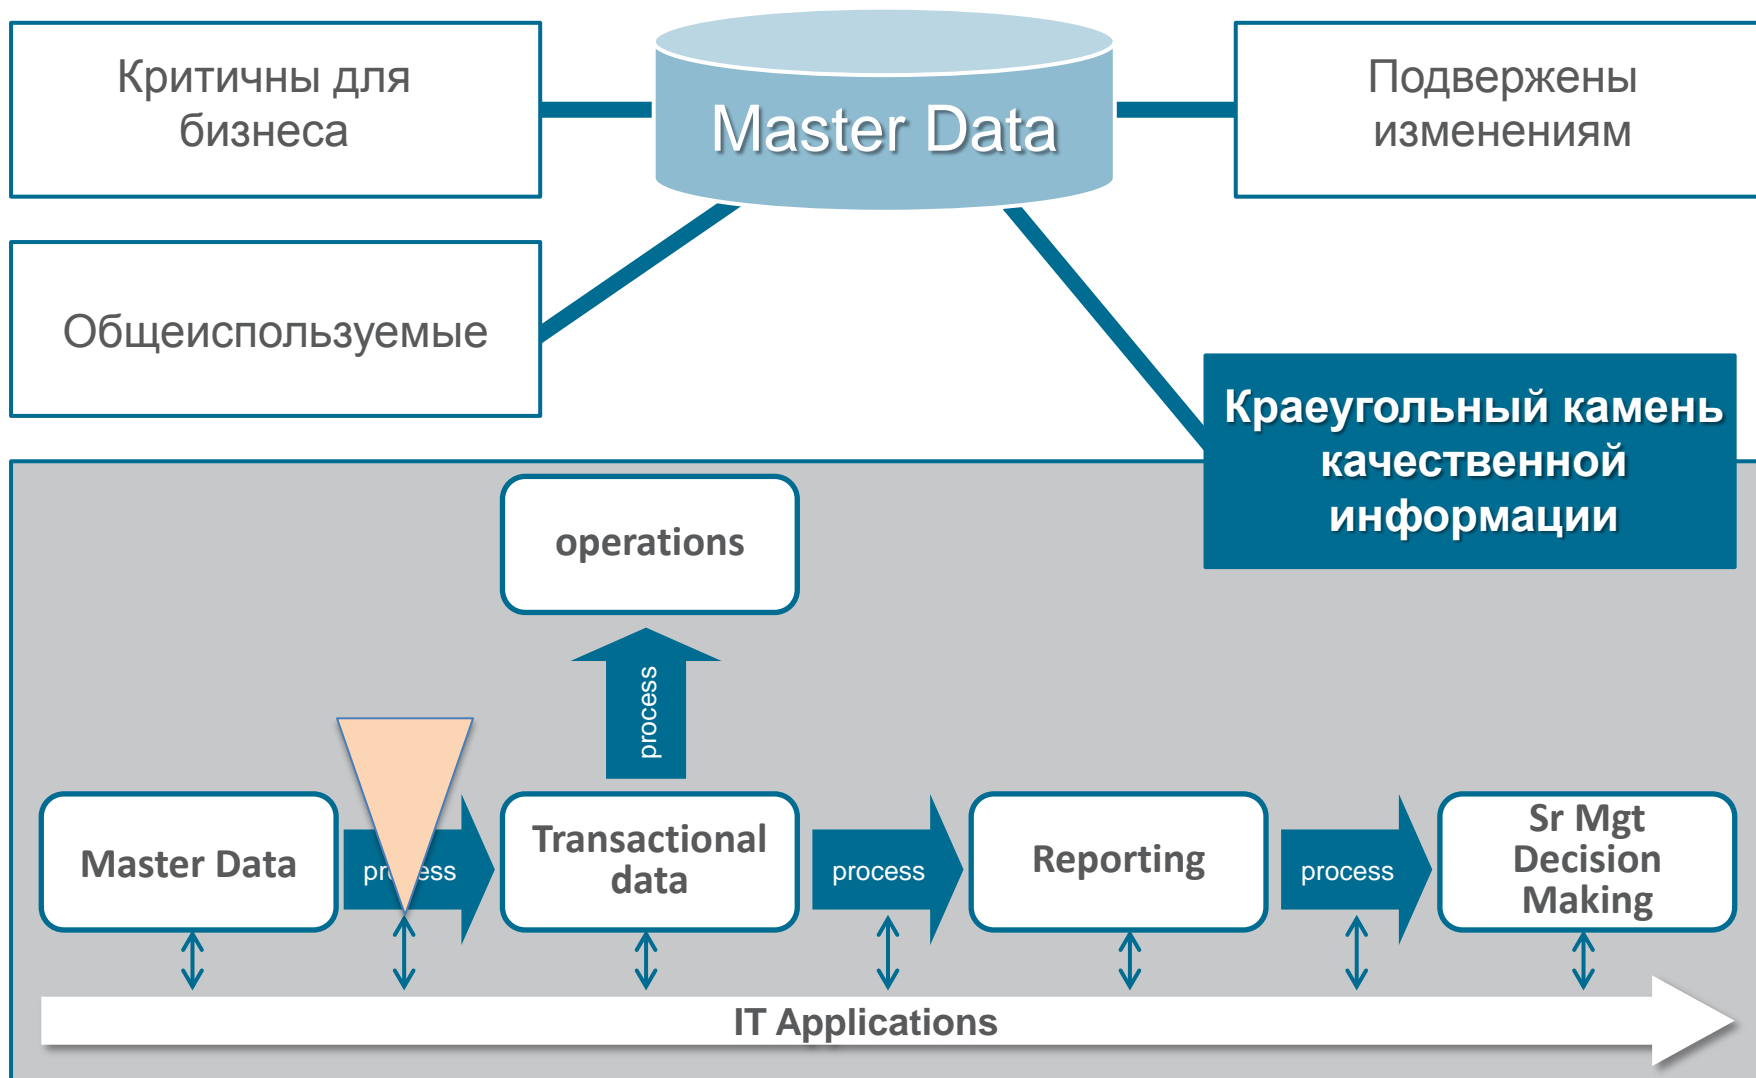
Критичны для бизнеса

Master Data

Подвержены изменениям

Общеиспользуемые

Краеугольный камень качественной информации

operations

process

Master Data

pr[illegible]ess

Transactional data

process

Reporting

process

Sr Mgt Decision Making

IT Applications